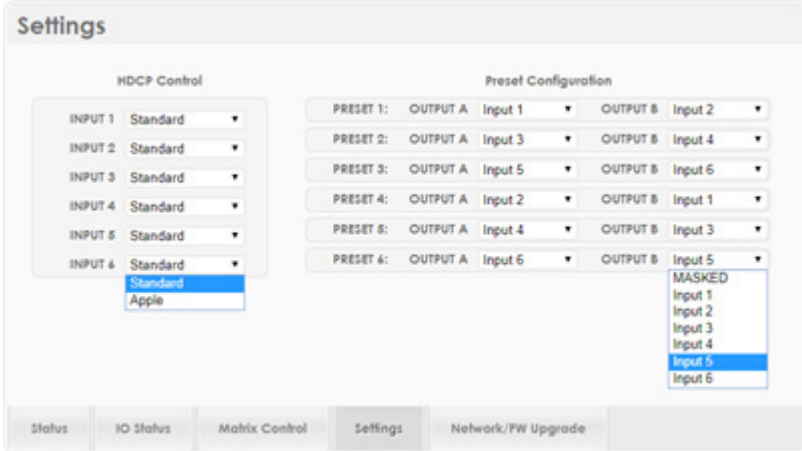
Settings

HDCP Control

| | |
|---|---|
| INPUT 1 | Standard |
| INPUT 2 | Standard |
| INPUT 3 | Standard |
| INPUT 4 | Standard |
| INPUT 5 | Standard |
| INPUT 6 | Standard |

Standard
Apple

Preset Configuration

| | | | | |
|---|---|---|---|---|
| PRESET 1: | OUTPUT A | Input 1 | OUTPUT B | Input 2 |
| PRESET 2: | OUTPUT A | Input 3 | OUTPUT B | Input 4 |
| PRESET 3: | OUTPUT A | Input 5 | OUTPUT B | Input 6 |
| PRESET 4: | OUTPUT A | Input 2 | OUTPUT B | Input 1 |
| PRESET 5: | OUTPUT A | Input 4 | OUTPUT B | Input 3 |
| PRESET 6: | OUTPUT A | Input 6 | OUTPUT B | Input 5 |

MASKED
Input 1
Input 2
Input 3
Input 4
Input 5
Input 6

Status | IO Status | Matrix Control | Settings | Network/FW Upgrade